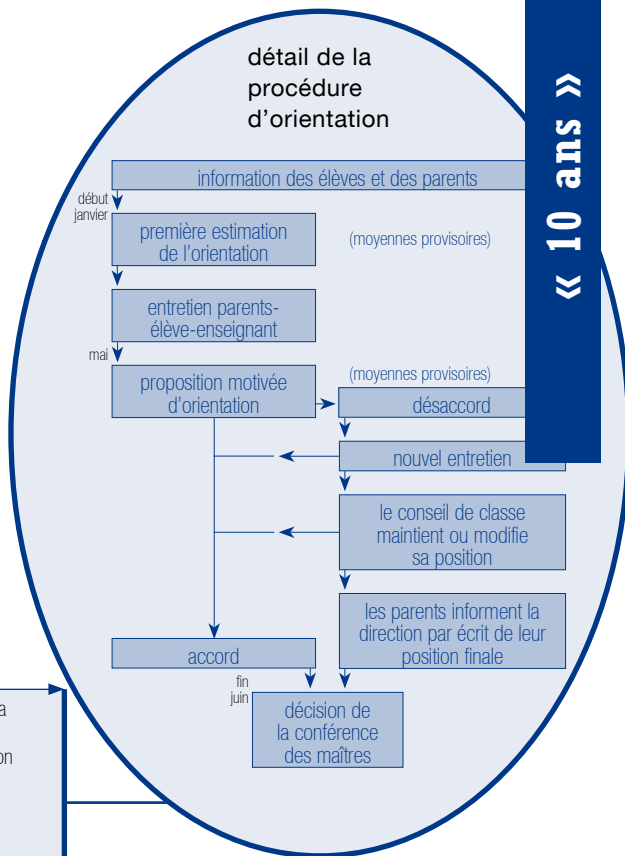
détail de la procédure d'orientation

« 10 ans »

information des élèves et des parents

début janvier

première estimation de l'orientation

(moyennes provisoires)

entretien parents-élève-enseignant

mai

proposition motivée d'orientation

(moyennes provisoires)

désaccord

nouvel entretien

le conseil de classe maintient ou modifie sa position

les parents informent la direction par écrit de leur position finale

accord

fin juin

décision de la conférence des maîtres

a

on